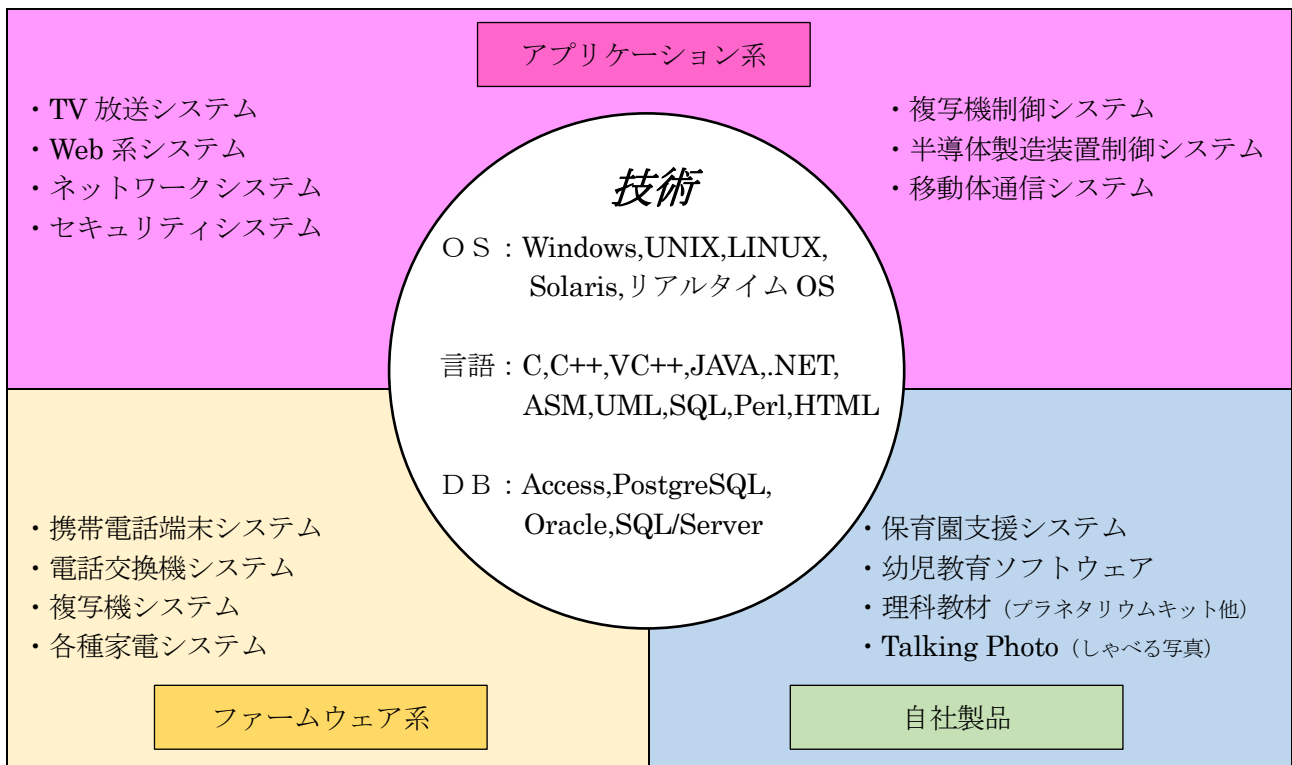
アプリケーション系

・TV 放送システム
・Web 系システム
・ネットワークシステム
・セキュリティシステム

・複写機制御システム
・半導体製造装置制御システム
・移動体通信システム

技術

ＯＳ：Windows,UNIX,LINUX, Solaris,リアルタイム OS

言語：C,C++,VC++,JAVA,.NET, ASM,UML,SQL,Perl,HTML

ＤＢ：Access,PostgreSQL, Oracle,SQL/Server

・携帯電話端末システム
・電話交換機システム
・複写機システム
・各種家電システム

・保育園支援システム
・幼児教育ソフトウェア
・理科教材（プラネタリウムキット他）
・Talking Photo（しゃべる写真）

ファームウェア系

自社製品